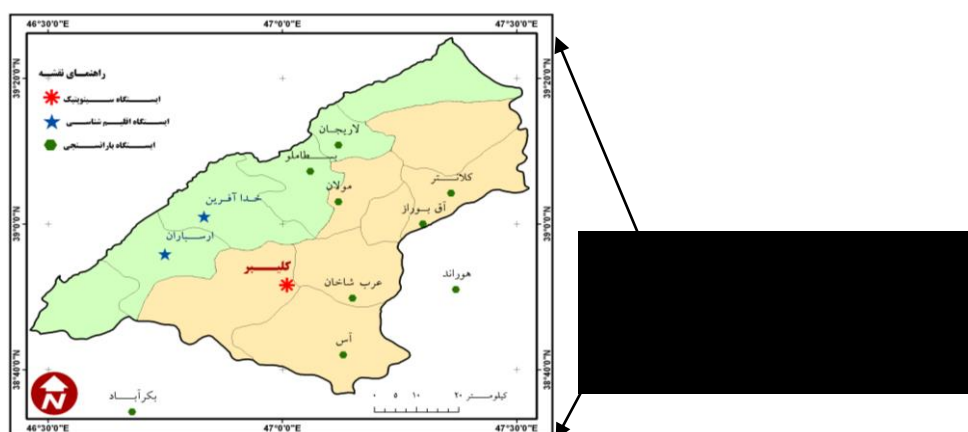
46°30'0"E
47°0'0"E
47°30'0"E
39°20'0"N
39°0'0"N
38°40'0"N
راهنمای نقشه
ایستگاه سینوپتیک
ایستگاه اقلیم شناسی
ایستگاه باران سنجی
لاریجان
بیطاملو
مولان
کلاستر
آق بوراز
خدا آفرین
ارسباران
کلیبر
عرب شاخان
هوراند
آس
بکرآباد
کیلومتر ۲۰ ۱۰ ۵ ۰
46°30'0"E
47°0'0"E
47°30'0"E